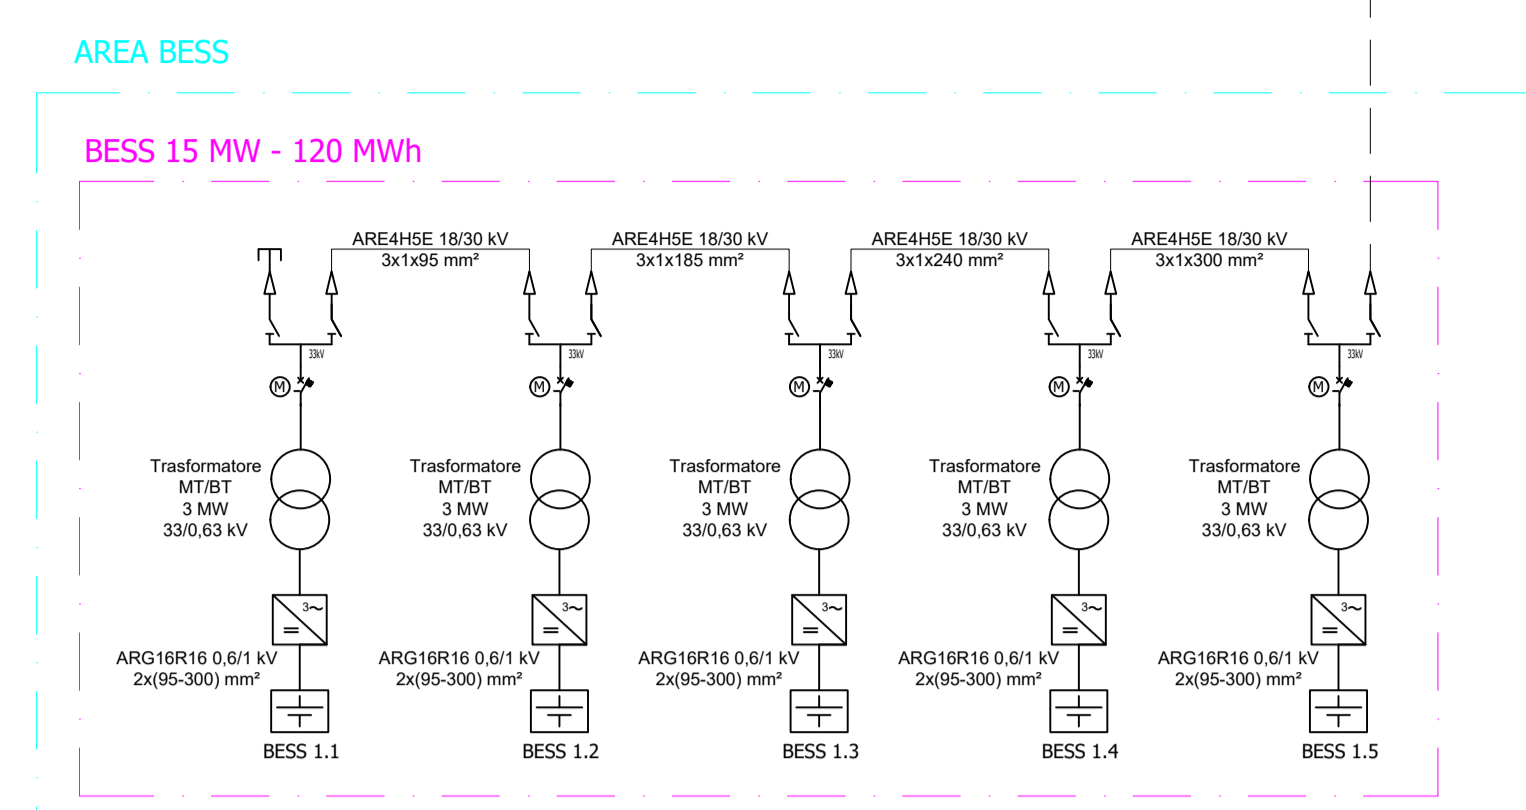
AREA BESS

BESS 15 MW - 120 MWh

ARE4H5E 18/30 kV
3x1x95 mm²

ARE4H5E 18/30 kV
3x1x185 mm²

ARE4H5E 18/30 kV
3x1x240 mm²

ARE4H5E 18/30 kV
3x1x300 mm²

33kV
M
Trasformatore
MT/BT
3 MW
33/0,63 kV
3~
=
ARG16R16 0,6/1 kV
2x(95-300) mm²
BESS 1.1

33kV
M
Trasformatore
MT/BT
3 MW
33/0,63 kV
3~
=
ARG16R16 0,6/1 kV
2x(95-300) mm²
BESS 1.2

33kV
M
Trasformatore
MT/BT
3 MW
33/0,63 kV
3~
=
ARG16R16 0,6/1 kV
2x(95-300) mm²
BESS 1.3

33kV
M
Trasformatore
MT/BT
3 MW
33/0,63 kV
3~
=
ARG16R16 0,6/1 kV
2x(95-300) mm²
BESS 1.4

33kV
M
Trasformatore
MT/BT
3 MW
33/0,63 kV
3~
=
ARG16R16 0,6/1 kV
2x(95-300) mm²
BESS 1.5